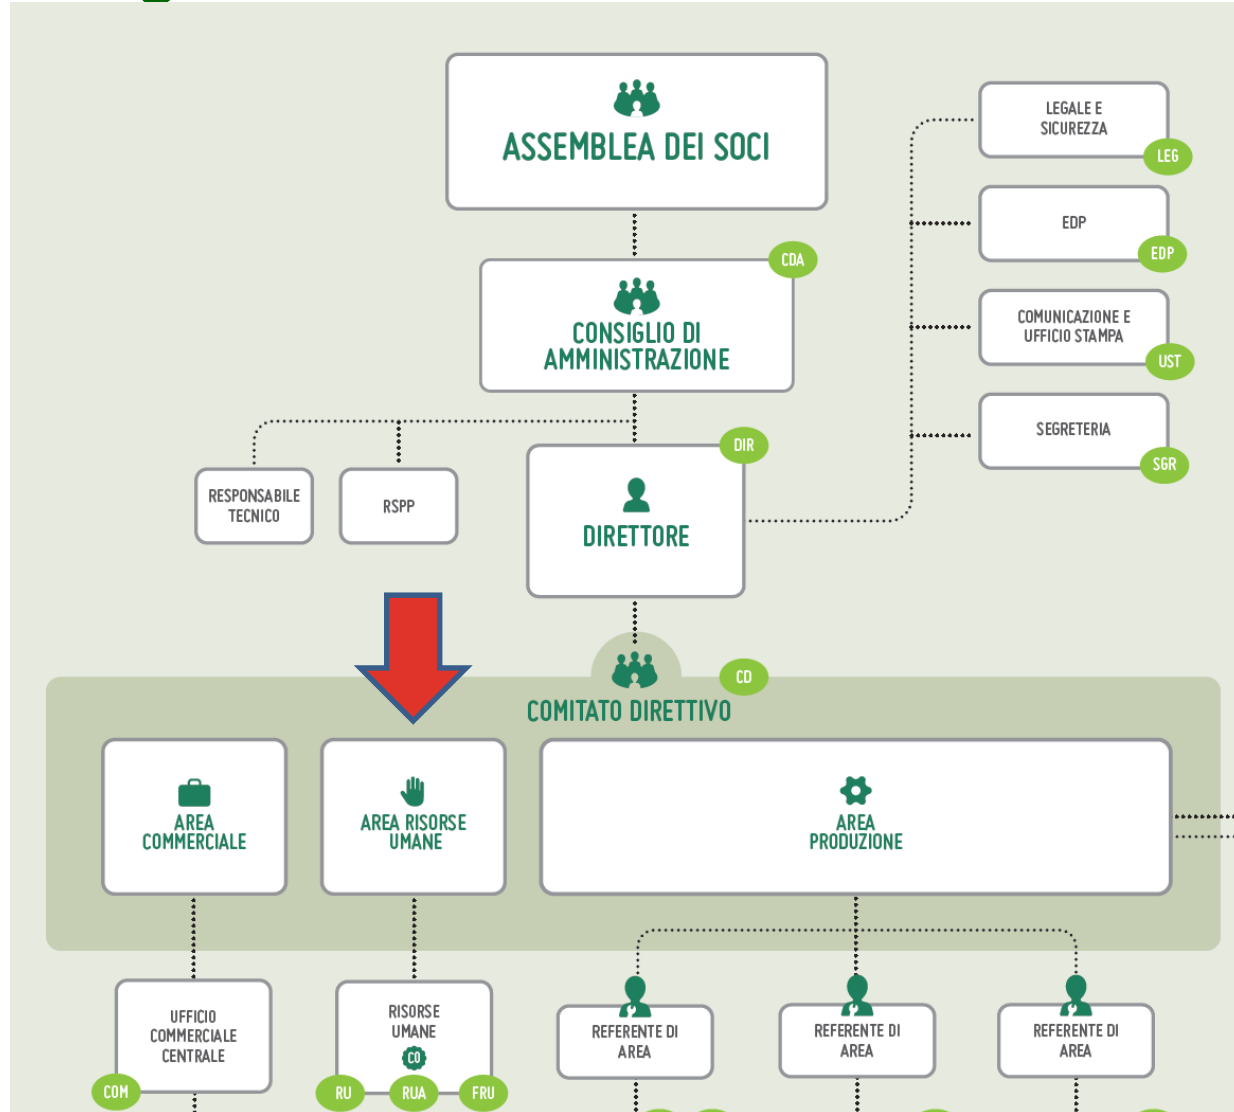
ASSEMBLEA DEI SOCI

LEGALE E SICUREZZA
LEG

EDP
EDP

COMUNICAZIONE E UFFICIO STAMPA
UST

SEGRETERIA
SGR

CDA
CONSIGLIO DI AMMINISTRAZIONE

RESPONSABILE TECNICO

RSPP

DIR
DIRETTORE

CD
COMITATO DIRETTIVO

AREA COMMERCIALE

AREA RISORSE UMANE

AREA PRODUZIONE

UFFICIO COMMERCIALE CENTRALE
COM

RISORSE UMANE
CO
RU
RUA
FRU

REFERENTE DI AREA

REFERENTE DI AREA

REFERENTE DI AREA